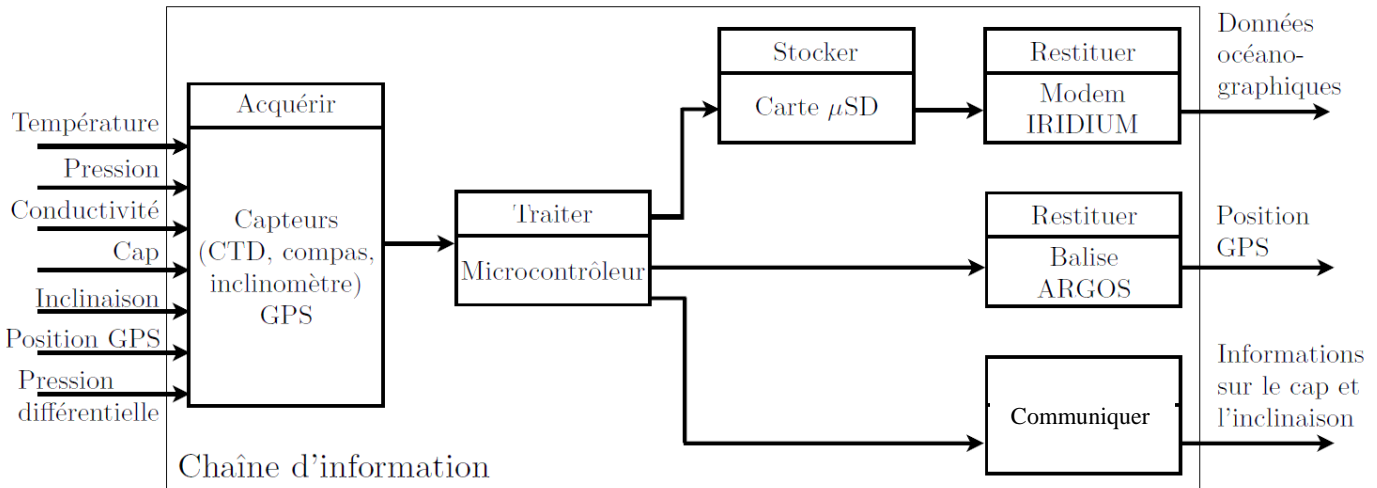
Température
Pression
Conductivité
Cap
Inclinaison
Position GPS
Pression différentielle

Acquérir
Capteurs (CTD, compas, inclinomètre) GPS

Traiter
Microcontrôleur

Stocker
Carte $\mu$SD

Restituer
Modem IRIDIUM

Données océanographiques

Restituer
Balise ARGOS

Position GPS

Communiquer

Informations sur le cap et l'inclinaison

Chaîne d'information